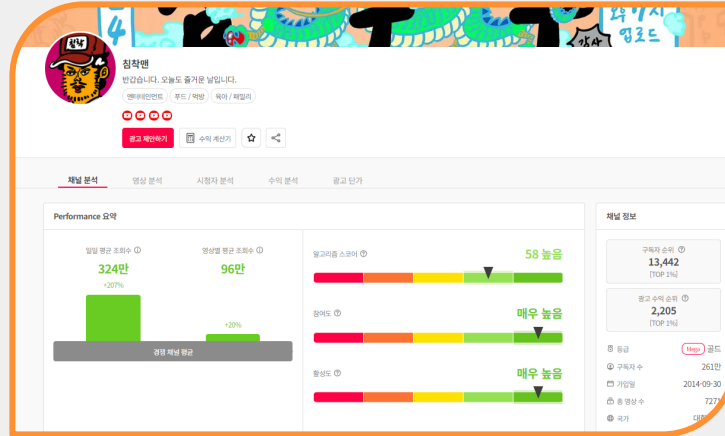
4

업로드

감사

침착맨

반갑습니다. 오늘도 즐거운 날입니다.

엔터테인먼트 푸드 / 먹방 육아 / 패밀리

광고 제안하기 수익 계산기

채널 분석 영상 분석 시청자 분석 수익 분석 광고 단가

Performance 요약

일일 평균 조회수 ⓘ
324만
+207%

영상별 평균 조회수 ⓘ
96만
+20%

경쟁 채널 평균

알고리즘 스코어 ⓘ
58 높음

참여도 ⓘ
매우 높음

활성도 ⓘ
매우 높음

채널 정보

구독자 순위 ⓘ
13,442
[TOP 1%]

광고 수익 순위 ⓘ
2,205
[TOP 1%]

등급 Major 골드

구독자 수 261만

가입일 2014-09-30

총 영상 수 727

국가 대한